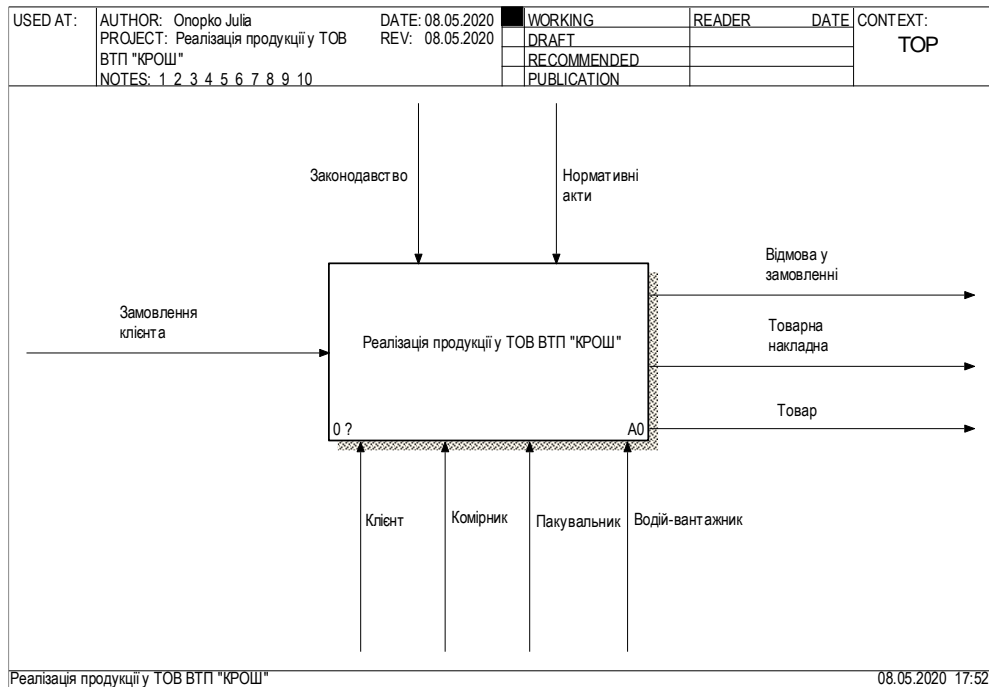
| USED AT: | AUTHOR: Onopko Julia DATE: 08.05.2020 PROJECT: Реалізація продукції у ТОВ ВТП "КРОШ" REV: 08.05.2020 NOTES: 1 2 3 4 5 6 7 8 9 10 | WORKING DRAFT RECOMMENDED PUBLICATION | READER DATE | CONTEXT: TOP |
|---|---|---|---|---|

Законодавство

Нормативні акти

Замовлення клієнта

Реалізація продукції у ТОВ ВТП "КРОШ"

Відмова у замовленні

Товарна накладна

Товар

0 ?

A0

Клієнт

Комірник

Пакувальник

Водій-вантажник

Реалізація продукції у ТОВ ВТП "КРОШ"

08.05.2020 17:52